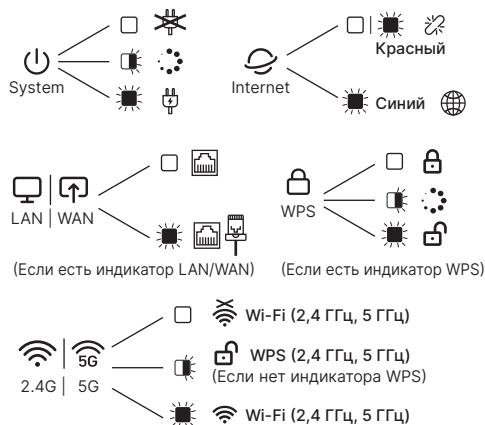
System

Internet

Красный

Синий

LAN | WAN

WPS

(Если есть индикатор LAN/WAN)

(Если есть индикатор WPS)

5G

2.4G | 5G

Wi-Fi (2,4 ГГц, 5 ГГц)

WPS (2,4 ГГц, 5 ГГц)
(Если нет индикатора WPS)

Wi-Fi (2,4 ГГц, 5 ГГц)